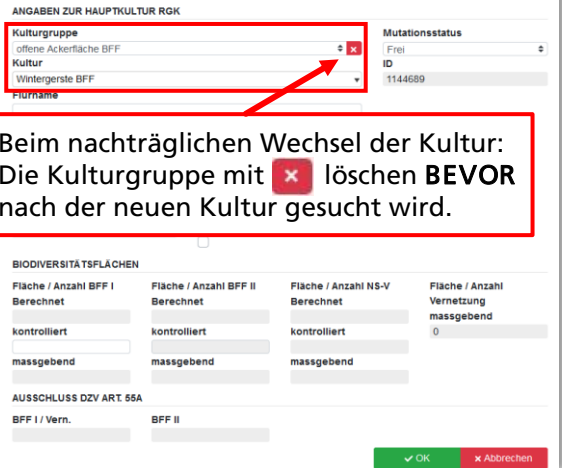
ANGABEN ZUR HAUPTKULTUR RGK

Kulturgruppe
offene Ackerfläche BFF
Kultur
Wintergerste BFF
Flurname

Mutationsstatus
Frei
ID
1144689

Beim nachträglichen Wechsel der Kultur: Die Kulturgruppe mit × löschen BEVOR nach der neuen Kultur gesucht wird.

BIODIVERSITÄTSFLÄCHEN

| Fläche / Anzahl BFF I | Fläche / Anzahl BFF II | Fläche / Anzahl NS-V | Fläche / Anzahl Vernetzung |
|---|---|---|---|
| Berechnet | Berechnet | Berechnet | massgebend |
| kontrolliert | kontrolliert | kontrolliert | 0 |
| massgebend | massgebend | massgebend | |

AUSSCHLUSS DZV ART. 55A

BFF I / Vern.
BFF II

✓OK
× Abbrechen